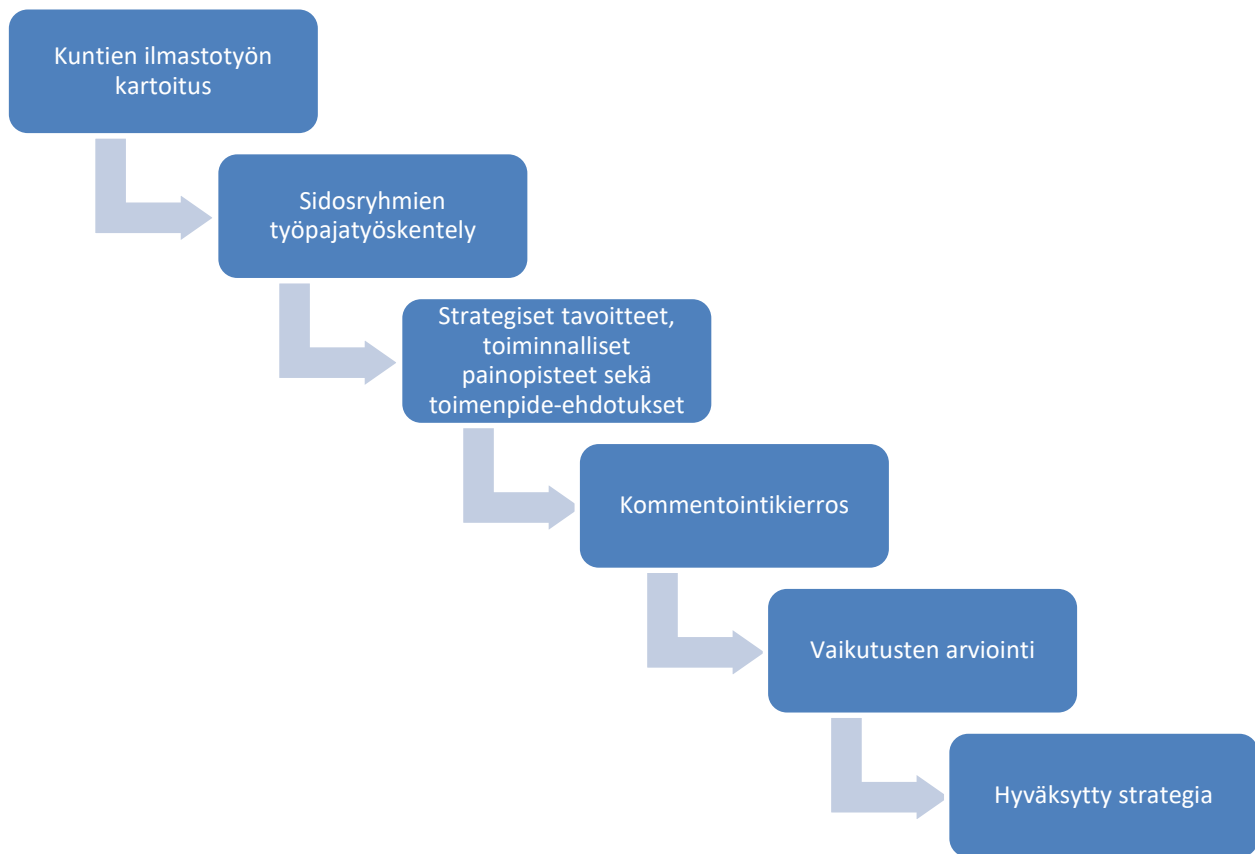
Kuntien ilmastotyön kartoitus

Sidosryhmien työpajatyöskentely

Strategiset tavoitteet, toiminnalliset painopisteet sekä toimenpide-ehdotukset

Kommentointikierros

Vaikutusten arviointi

Hyväksytty strategia